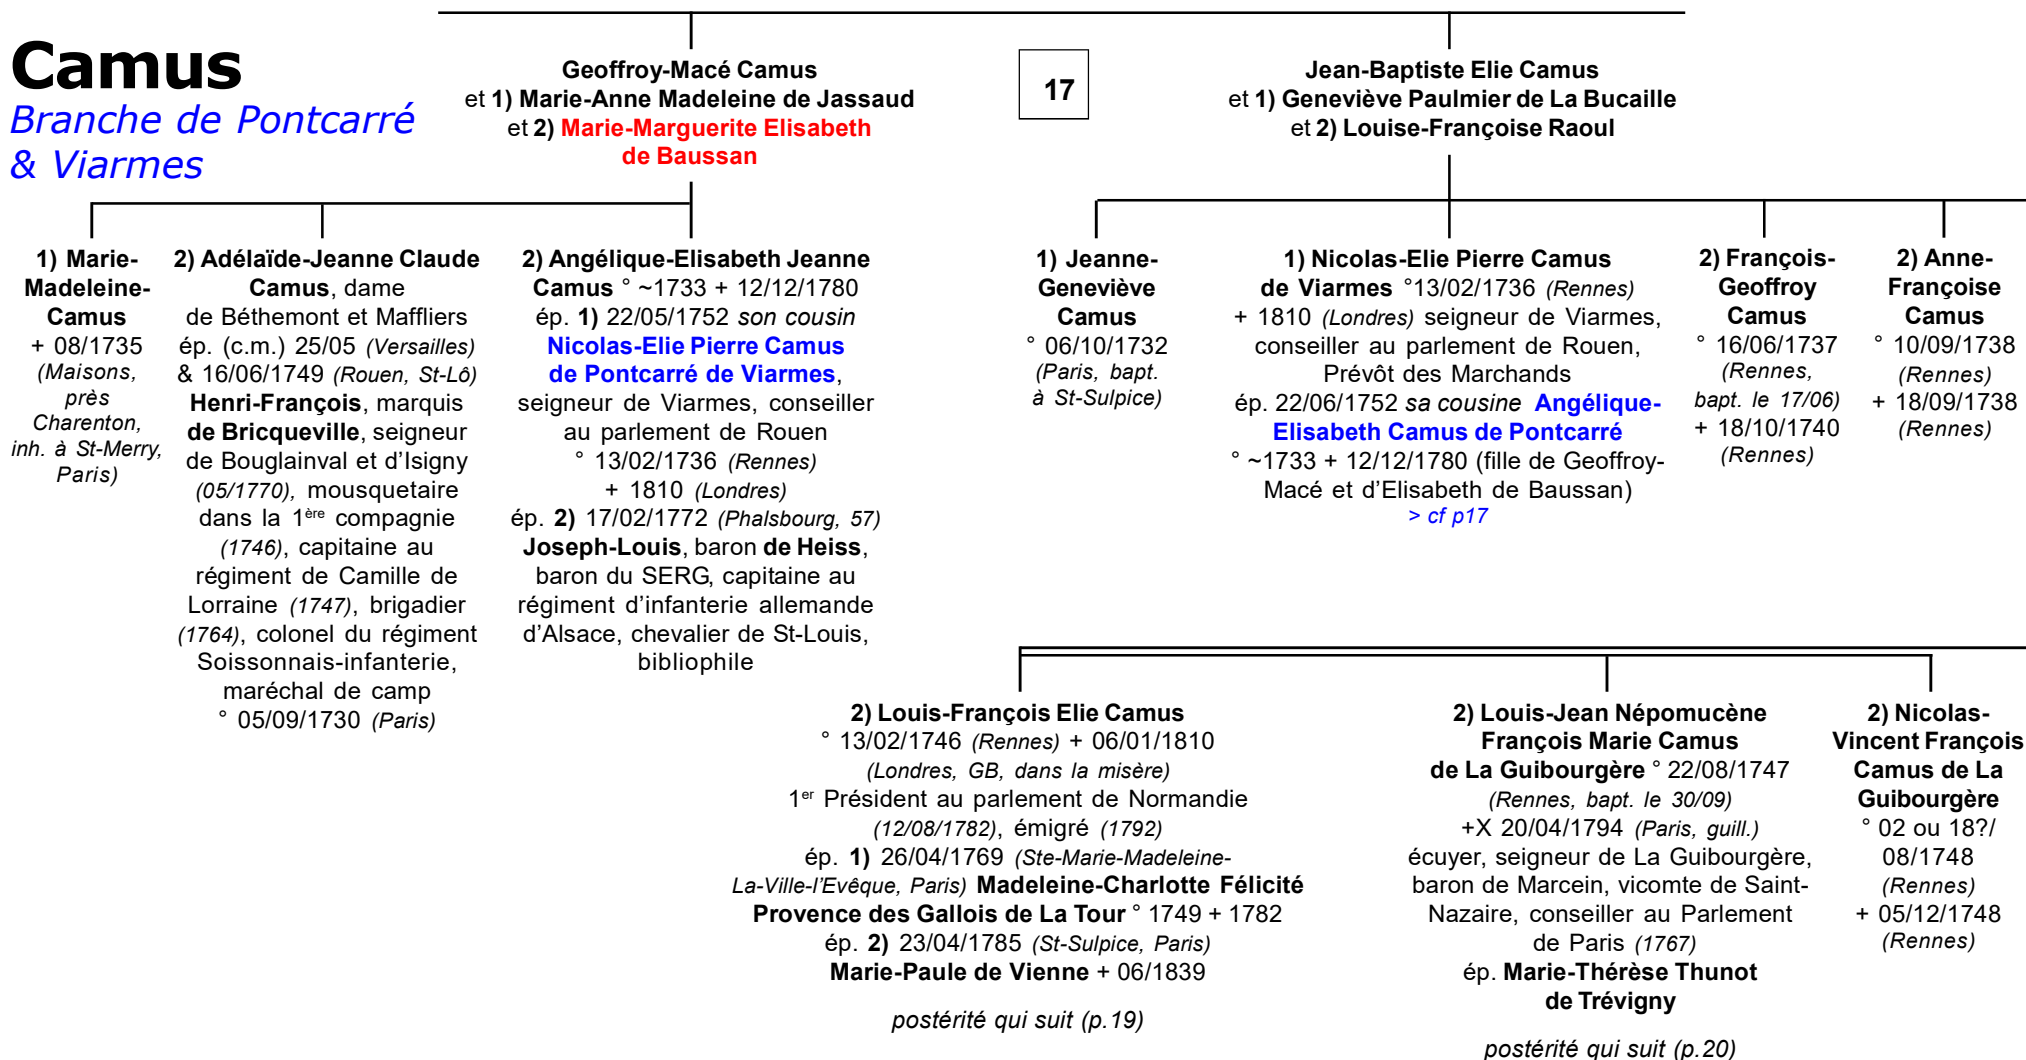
Camus
Branche de Pontcarré & Viarmes

Geoffroy-Macé Camus
et 1) Marie-Anne Madeleine de Jassaud
et 2) Marie-Marguerite Elisabeth de Baussan

17

Jean-Baptiste Elie Camus
et 1) Geneviève Paulmier de La Bucaille
et 2) Louise-Françoise Raoul

1) Marie-Madeleine-Camus
+ 08/1735 (Maisons, près Charenton, inh. à St-Merry, Paris)

2) Adélaïde-Jeanne Claude Camus, dame de Béthemont et Maffliers
ép. (c.m.) 25/05 (Versailles) & 16/06/1749 (Rouen, St-Lô) Henri-François, marquis de Bricqueville, seigneur de Bouglainval et d'Isigny (05/1770), mousquetaire dans la 1ère compagnie (1746), capitaine au régiment de Camille de Lorraine (1747), brigadier (1764), colonel du régiment Soissonnais-infanterie, maréchal de camp
° 05/09/1730 (Paris)

2) Angélique-Elisabeth Jeanne Camus ° ~1733 + 12/12/1780
ép. 1) 22/05/1752 son cousin Nicolas-Elie Pierre Camus de Pontcarré de Viarmes, seigneur de Viarmes, conseiller au parlement de Rouen
° 13/02/1736 (Rennes)
+ 1810 (Londres)
ép. 2) 17/02/1772 (Phalsbourg, 57) Joseph-Louis, baron de Heiss, baron du SERG, capitaine au régiment d'infanterie allemande d'Alsace, chevalier de St-Louis, bibliophile

1) Jeanne-Geneviève Camus
° 06/10/1732 (Paris, bapt. à St-Sulpice)

1) Nicolas-Elie Pierre Camus de Viarmes °13/02/1736 (Rennes)
+ 1810 (Londres) seigneur de Viarmes, conseiller au parlement de Rouen, Prévôt des Marchands
ép. 22/06/1752 sa cousine Angélique-Elisabeth Camus de Pontcarré
° ~1733 + 12/12/1780 (fille de Geoffroy-Macé et d'Elisabeth de Baussan)
> cf p17

2) François-Geoffroy Camus
° 16/06/1737 (Rennes, bapt. le 17/06)
+ 18/10/1740 (Rennes)

2) Anne-Françoise Camus
° 10/09/1738 (Rennes)
+ 18/09/1738 (Rennes)

2) Louis-François Elie Camus
° 13/02/1746 (Rennes) + 06/01/1810 (Londres, GB, dans la misère)
1er Président au parlement de Normandie (12/08/1782), émigré (1792)
ép. 1) 26/04/1769 (Ste-Marie-Madeleine-La-Ville-l'Evêque, Paris) Madeleine-Charlotte Félicité Provence des Gallois de La Tour ° 1749 + 1782
ép. 2) 23/04/1785 (St-Sulpice, Paris) Marie-Paule de Vienne + 06/1839

postérité qui suit (p.19)

2) Louis-Jean Népomucène François Marie Camus de La Guibourgère ° 22/08/1747 (Rennes, bapt. le 30/09)
+X 20/04/1794 (Paris, guill.)
écuyer, seigneur de La Guibourgère, baron de Marcein, vicomte de Saint-Nazaire, conseiller au Parlement de Paris (1767)
ép. Marie-Thérèse Thunot de Trévigny

postérité qui suit (p.20)

2) Nicolas-Vincent François Camus de La Guibourgère
° 02 ou 18?/08/1748 (Rennes)
+ 05/12/1748 (Rennes)